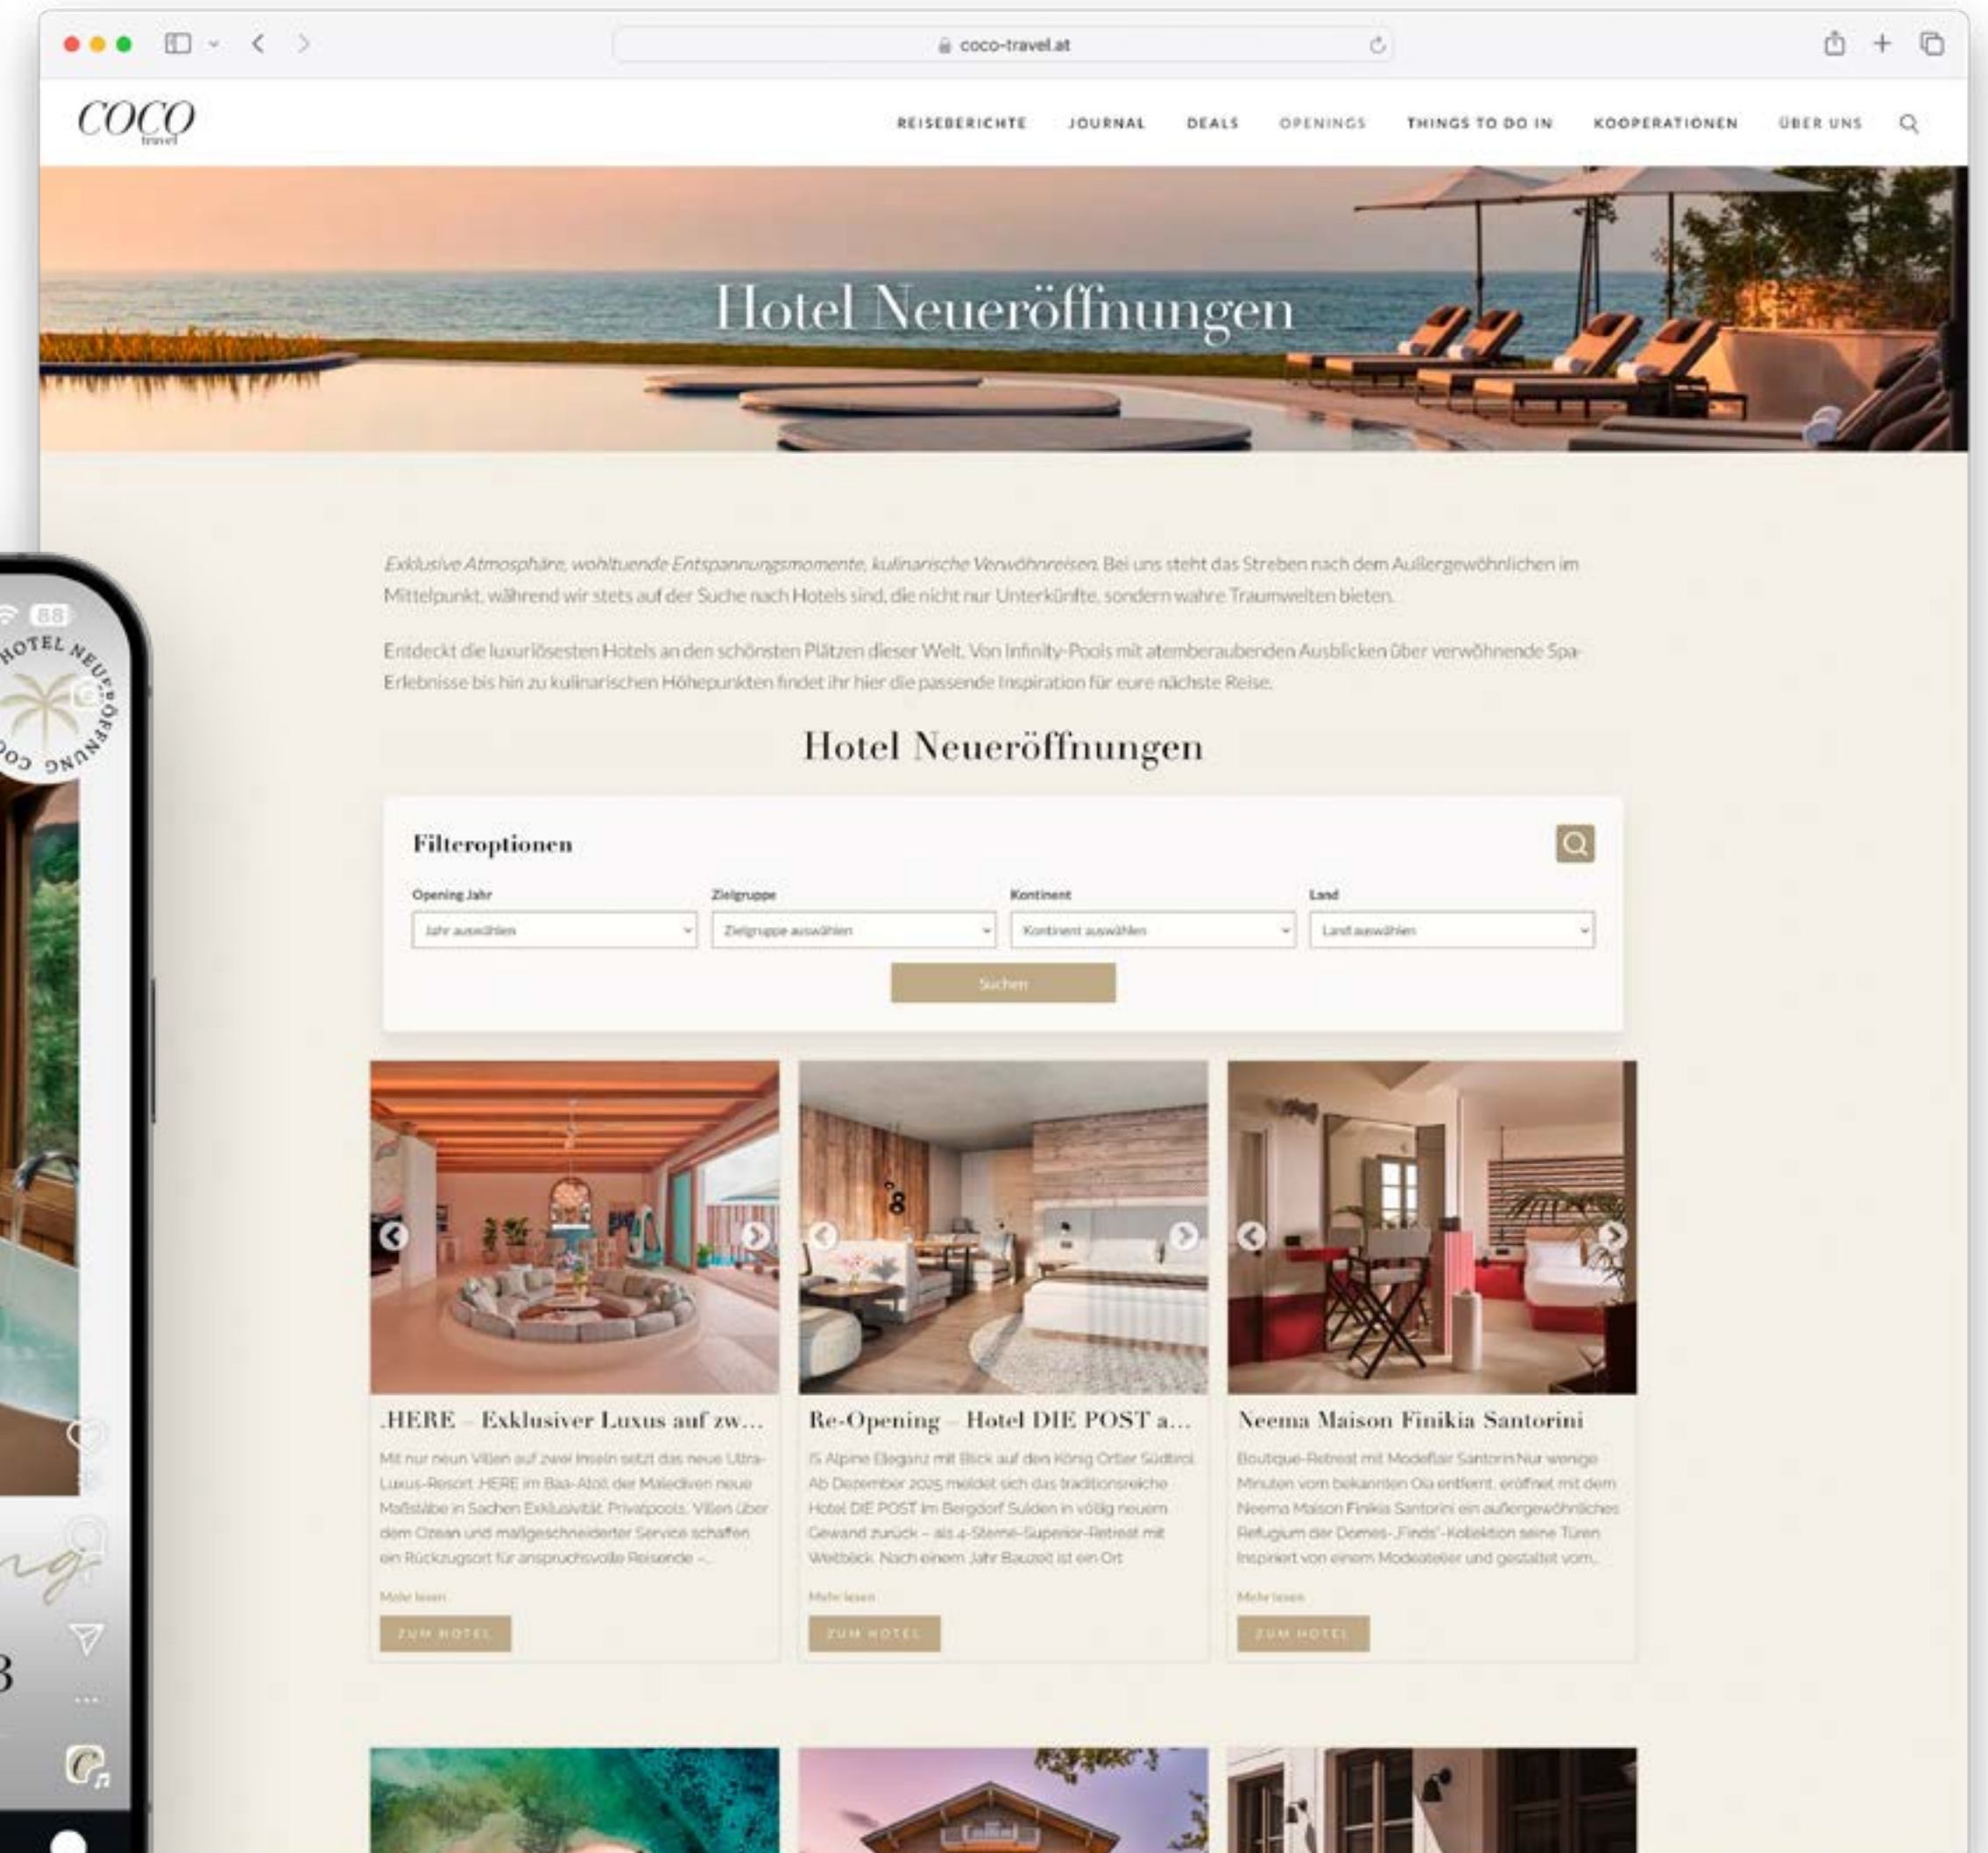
coco-travel.at

COCO
travel

REISEBERICHTE JOURNAL DEALS OPENINGS THINGS TO DO IN KOOPERATIONEN ÜBER UNS

Hotel Neueröffnungen

Exklusive Atmosphäre, wohltuende Entspannungsmomente, kulinarische Verwöhnreisen. Bei uns steht das Streben nach dem Außergewöhnlichen im Mittelpunkt, während wir stets auf der Suche nach Hotels sind, die nicht nur Unterkünfte, sondern wahre Traumwelten bieten.

Entdeckt die luxuriösesten Hotels an den schönsten Plätzen dieser Welt. Von Infinity-Pools mit atemberaubenden Ausblicken über verwöhnende Spa-Erlebnisse bis hin zu kulinarischen Höhepunkten findet ihr hier die passende Inspiration für eure nächste Reise.

Hotel Neueröffnungen

Filteroptionen

Opening Jahr
Jahr auswählen

Zielgruppe
Zielgruppe auswählen

Kontinent
Kontinent auswählen

Land
Land auswählen

Suchen

.HERE – Exklusiver Luxus auf zw...
Mit nur neun Villen auf zwei Inseln setzt das neue Ultra-Luxus-Resort .HERE im Baa-Atoll der Malediven neue Maßstäbe in Sachen Exklusivität. Privatpools, Villen über dem Ozean und maßgeschneiderter Service schaffen ein Rückzugsort für anspruchsvolle Reisende –...
Mehr lesen
ZUM HOTEL

Re-Opening – Hotel DIE POST a...
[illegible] Alpine Eleganz mit Blick auf den König Ortler Südtirol. Ab Dezember 2025 meldet sich das traditionsreiche Hotel DIE POST im Bergdorf Sulden in völlig neuem Gewand zurück – als 4-Sterne-Superior-Retreat mit Weitblick. Nach einem Jahr Bauzeit ist ein Ort
Mehr lesen
ZUM HOTEL

Neema Maison Finikia Santorini
Boutique-Retreat mit Modeflair Santorin Nur wenige Minuten vom bekannten Oia entfernt, eröffnet mit dem Neema Maison Finikia Santorini ein außergewöhnliches Refugium der Domes-„Finds"-Kollektion seine Türen. Inspiriert von einem Modeatelier und gestaltet vom...
Mehr lesen
ZUM HOTEL

HOTEL NEUERÖFFNUNG COCO